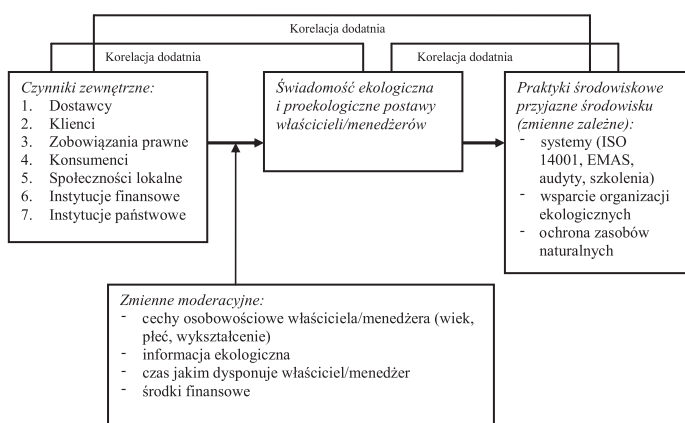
Korelacja dodatnia

Korelacja dodatnia

Korelacja dodatnia

Czynniki zewnętrzne:
1. Dostawcy
2. Klienci
3. Zobowiązania prawne
4. Konsumenci
5. Społeczności lokalne
6. Instytucje finansowe
7. Instytucje państwowe

Świadomość ekologiczna i proekologiczne postawy właścicieli/menedżerów

Praktyki środowiskowe przyjazne środowisku (zmienne zależne):
- systemy (ISO 14001, EMAS, audyty, szkolenia)
- wsparcie organizacji ekologicznych
- ochrona zasobów naturalnych

Zmienne moderacyjne:
- cechy osobowościowe właściciela/menedżera (wiek, płeć, wykształcenie)
- informacja ekologiczna
- czas jakim dysponuje właściciel/menedżer
- środki finansowe